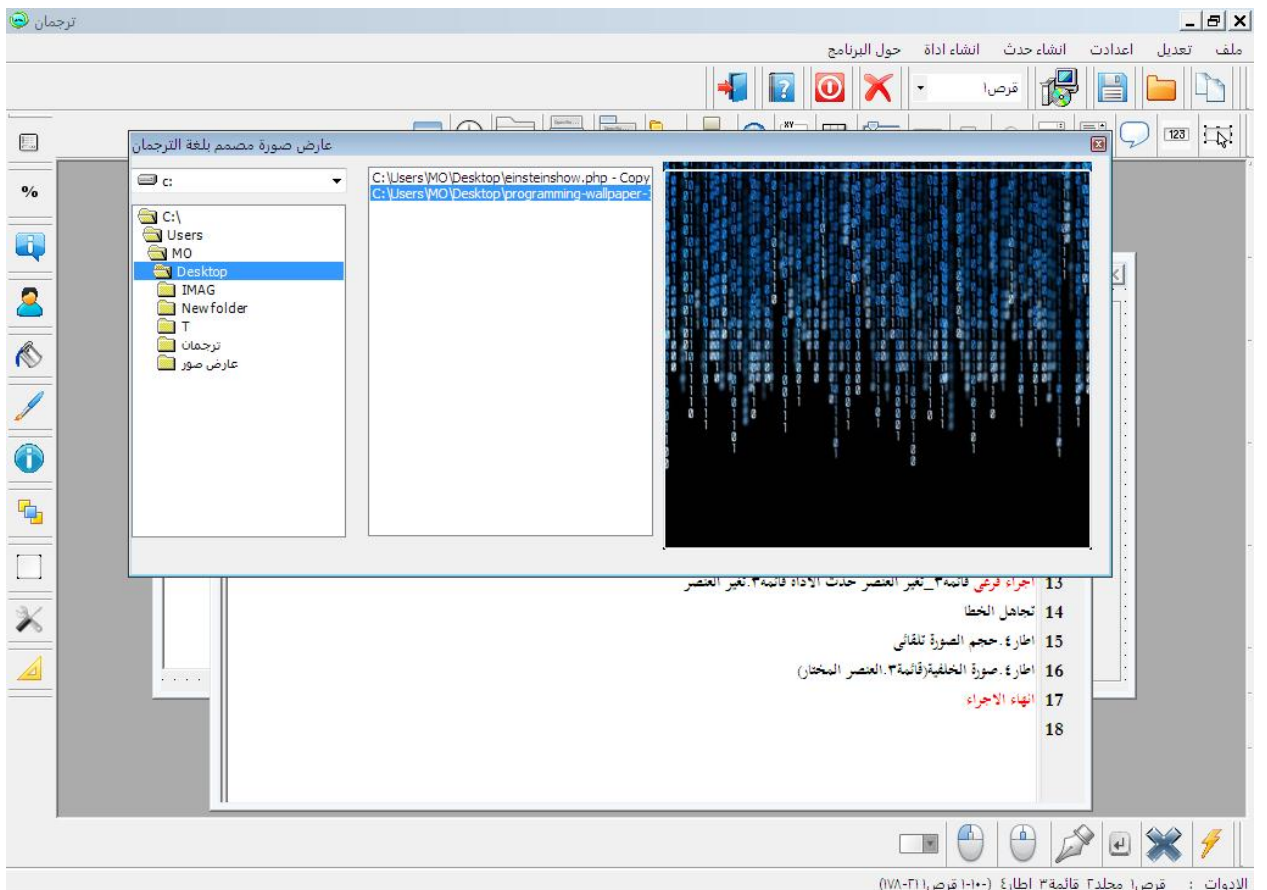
ترجمان

ملف تعديل اعدادت انشاء حدث انشاء اداة حول البرنامج

قرص١

123

عارض صورة مصمم بلغة الترجمان

c:

C:\
Users
MO
Desktop
IMAG
Newfolder
T
ترجمان
عارض صور

C:\Users\MO\Desktop\einsteinshow.php - Copy
C:\Users\MO\Desktop\programming-wallpaper-

13 اجراء فرعي قائمة٣_تغير العنصر حدث الاداة قائمة٣.تغير العنصر
14 تجاهل الخطا
15 اطار٤.حجم الصورة تلقائي
16 اطار٤.صورة الخلفية(قائمة٣.العنصر المختار)
17 انهاء الاجراء
18

الادوات : قرص١ مجلد٢ قائمة٣ اطار٤ (١٠٠-١ قرص١(١٧٨-٢١)